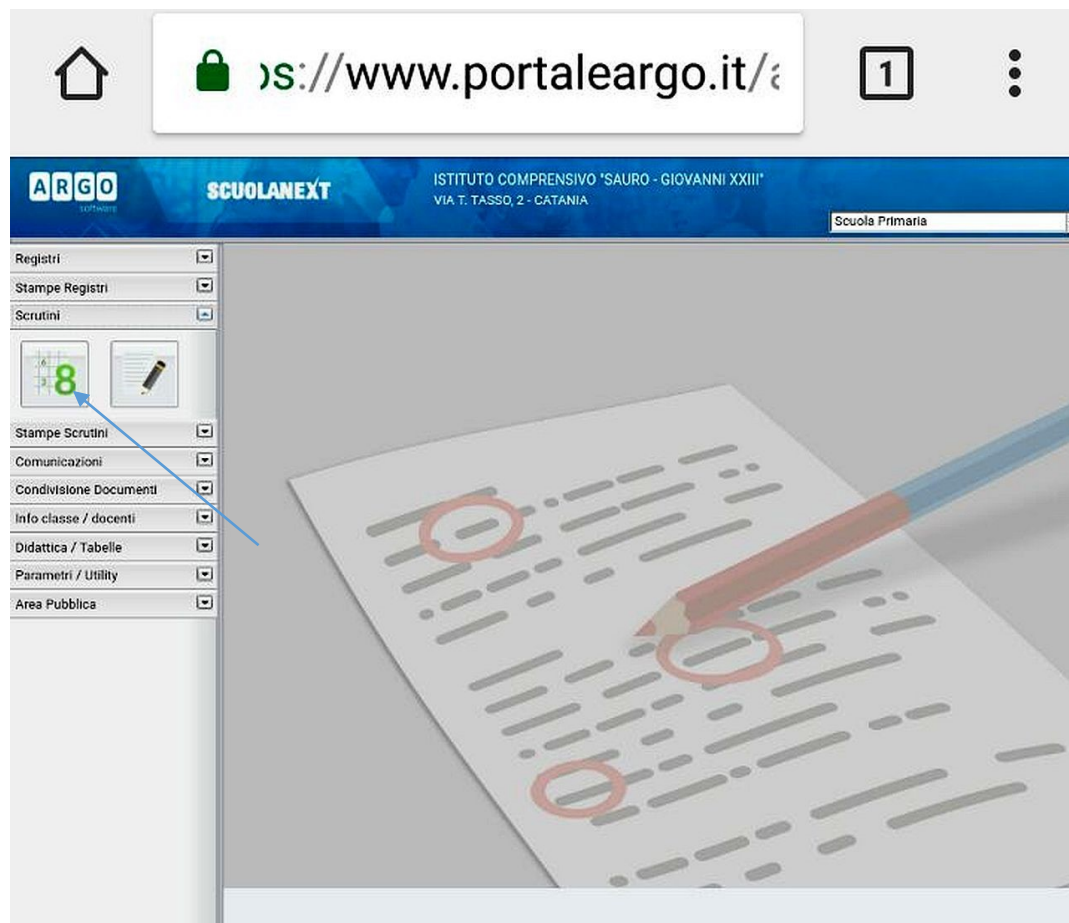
ɔs://www.portaleargo.it/a

1

ARGO software

SCUOLANEXT

ISTITUTO COMPRENSIVO "SAURO - GIOVANNI XXIII"
VIA T. TASSO, 2 - CATANIA

Scuola Primaria

Registri
Stampe Registri
Scrutini

8

Stampe Scrutini
Comunicazioni
Condivisione Documenti
Info classe / docenti
Didattica / Tabelle
Parametri / Utility
Area Pubblica